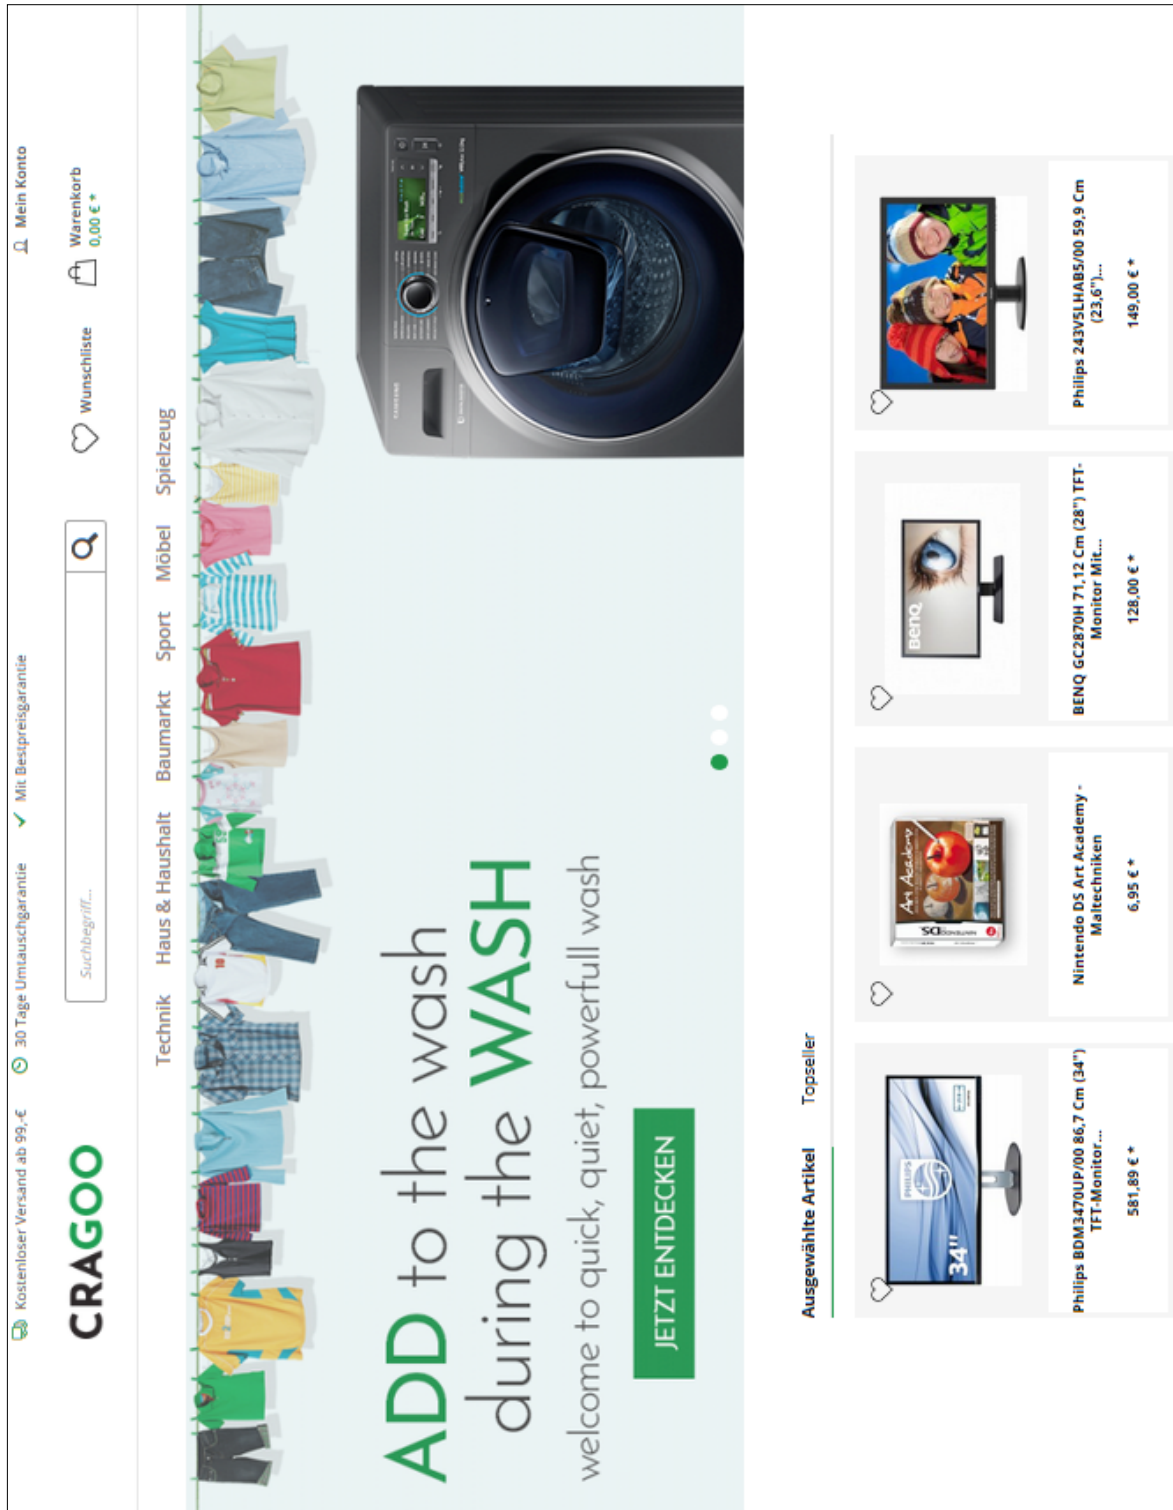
Kostenloser Versand ab 99,-€ 30 Tage Umtauschgarantie Mit Bestpreisgarantie Mein Konto

CRAGOO

Suchbegriff...

Wunschliste

Warenkorb 0,00 € *

Technik Haus & Haushalt Baumarkt Sport Möbel Spielzeug

ADD to the wash during the WASH

welcome to quick, quiet, powerfull wash

JETZT ENTDECKEN

Ausgewählte Artikel Topseller

Philips BDM3470UP/00 86,7 Cm (34") TFT-Monitor...
581,89 € *

Nintendo DS Art Academy - Maltechniken
6,95 € *

BENQ GC2870H 71,12 Cm (28") TFT-Monitor Mit...
128,00 € *

Philips 243V5LHAB5/00 59,9 Cm (23,6")...
149,00 € *